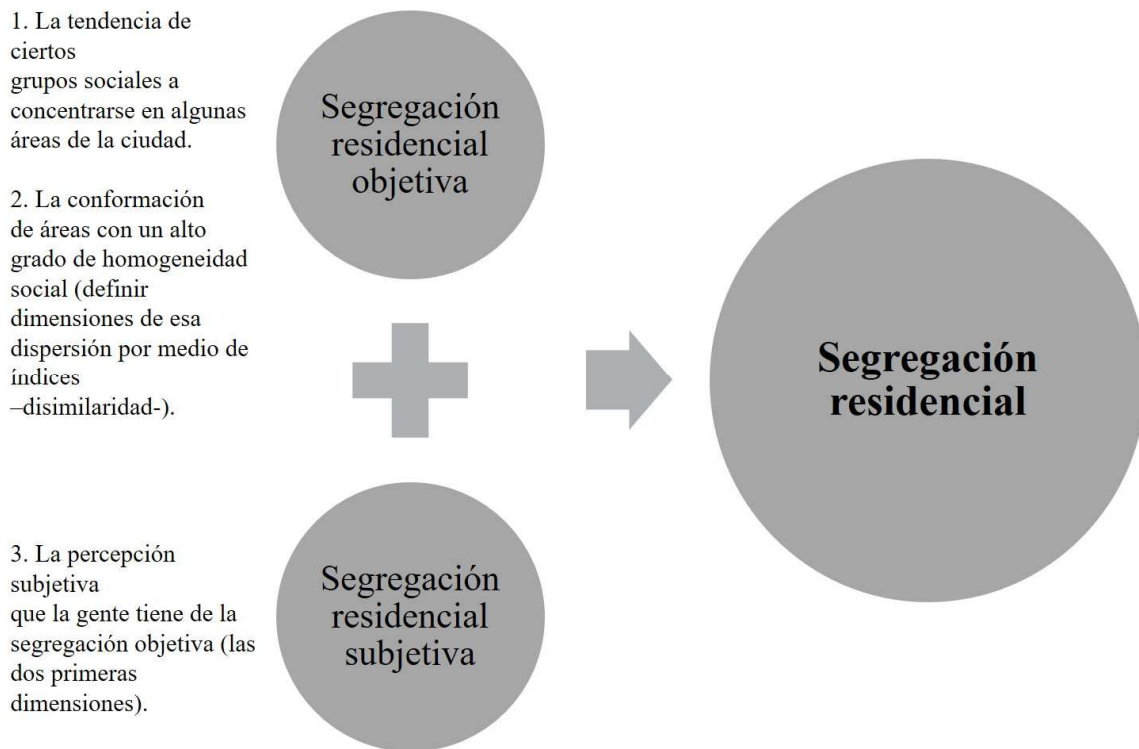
1. La tendencia de ciertos grupos sociales a concentrarse en algunas áreas de la ciudad.

2. La conformación de áreas con un alto grado de homogeneidad social (definir dimensiones de esa dispersión por medio de índices –disimilaridad-).

Segregación residencial objetiva

3. La percepción subjetiva que la gente tiene de la segregación objetiva (las dos primeras dimensiones).

Segregación residencial subjetiva

Segregación residencial